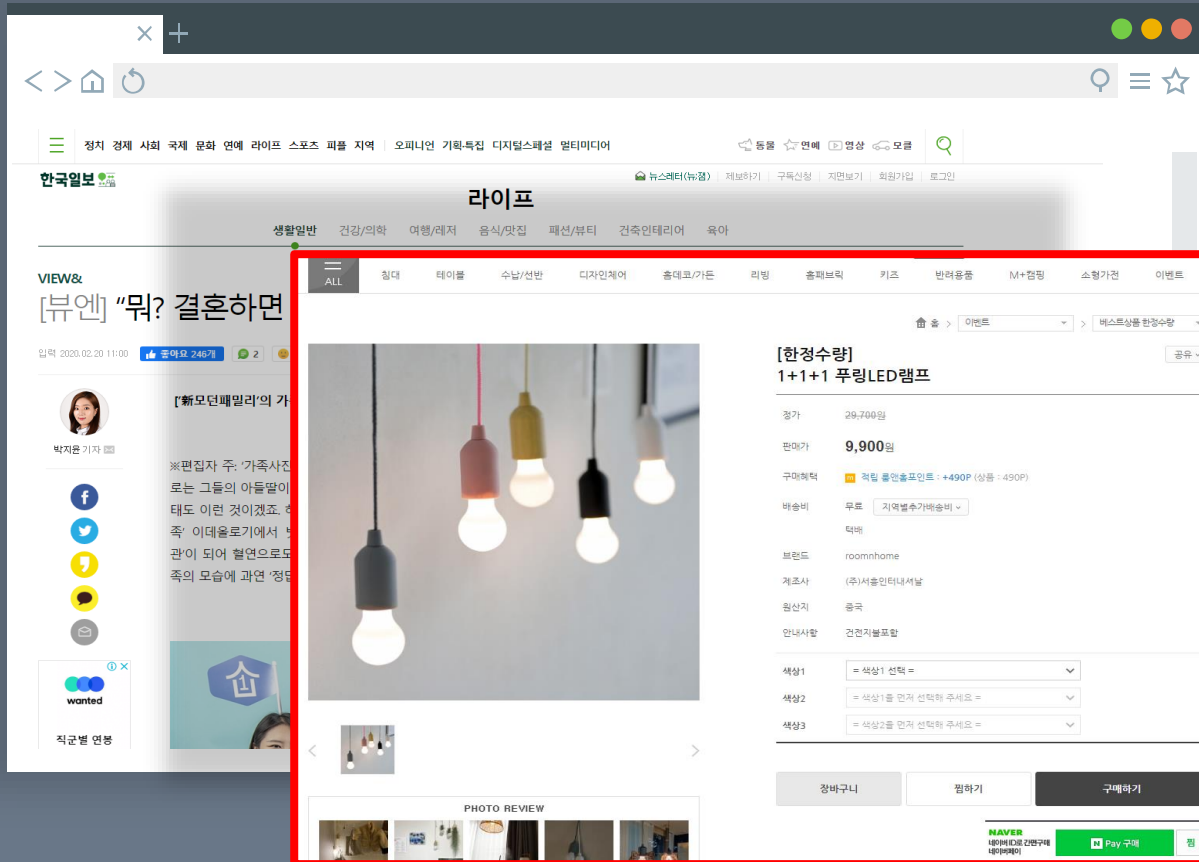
정치 경제 사회 국제 문화 연예 라이프 스포즈 피플 지역 | 오피니언 기획·특집 디지털스페셜 멀티미디어

동물 연예 영상 모클

한국일보

뉴스레터(뉴잼) | 제보하기 | 구독신청 | 지면보기 | 회원가입 | 로그인

라이프

생활일반 건강/의학 여행/레저 음식/맛집 패션/뷰티 건축인테리어 육아

VIEW&

[뷰엔] "뭐? 결혼하면

입력 2020.02.20 11:00 좋아요 246개 2

박지윤 기자

['新모던패밀리'의 가

※편집자 주: '가족사진 로는 그들의 아들딸이 태도 이런 것이겠죠. 족' 이데올로기에서 관'이 되어 혈연으로 족의 모습에 과연 '정

wanted

직군별 연봉

ALL 침대 테이블 수납/선반 디자인체어 홈데코/가든 리빙 홈패브릭 키즈 반려용품 M+캠핑 소형가전 이벤트

홈 > 이벤트 > 베스트상품 한정수량

[한정수량]
1+1+1 푸링LED램프

공유

정가 29,700원

판매가 9,900원

구매혜택 적립 룸앤홈포인트 : +490P (상품 : 490P)

배송비 무료 지역별추가배송비
택배

브랜드 roomnhome

제조사 (주)서흥인터내셔날

원산지 중국

안내사항 건전지불포함

색상1 = 색상1 선택 =

색상2 = 색상1을 먼저 선택해 주세요 =

색상3 = 색상2를 먼저 선택해 주세요 =

장바구니 찜하기 구매하기

PHOTO REVIEW

NAVER 네이버ID로 간편구매 네이버페이 N Pay 구매 찜